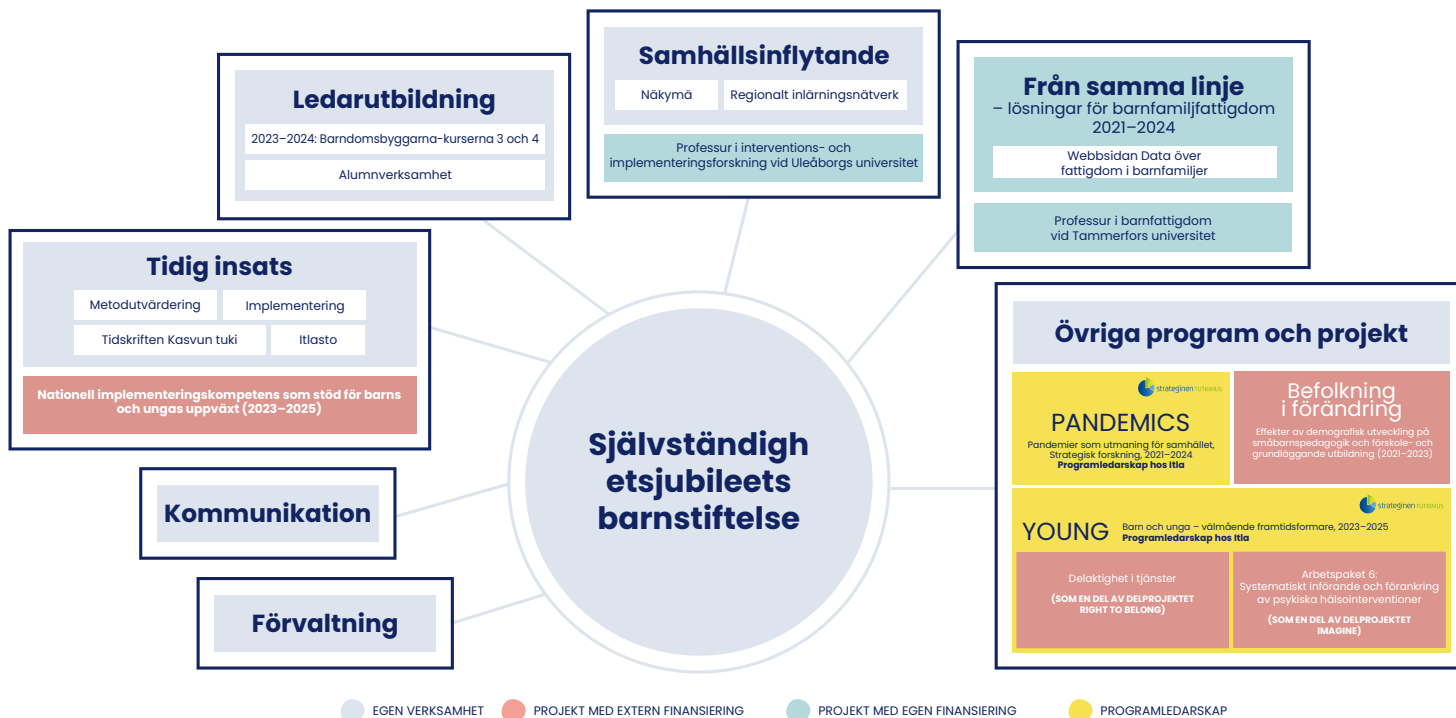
Samhällsinflytande

Näkymä

Regionalt inlärningsnätverk

Professur i interventions- och implementeringsforskning vid Uleåborgs universitet

Ledarutbildning

2023–2024: Barndomsbyggarna-kurserna 3 och 4

Alumnverksamhet

Från samma linje
– lösningar för barnfamiljfattigdom
2021–2024

Webbsidan Data över fattigdom i barnfamiljer

Professur i barnfattigdom vid Tammerfors universitet

Tidig insats

Metodutvärdering

Implementering

Tidskriften Kasvun tuki

Itlasto

Nationell implementeringskompetens som stöd för barns och ungas uppväxt (2023–2025)

Övriga program och projekt

strateginen tutkimus

PANDEMICS

Pandemier som utmaning för samhället, Strategisk forskning, 2021–2024
Programledarskap hos Itla

Befolkning i förändring

Effekter av demografisk utveckling på småbarnspedagogik och förskole- och grundläggande utbildning (2021–2023)

Självständighetsjubileets barnstiftelse

Kommunikation

Förvaltning

strateginen tutkimus

YOUNG

Barn och unga – välmående framtidsformare, 2023–2025
Programledarskap hos Itla

Delaktighet i tjänster

(SOM EN DEL AV DELPROJEKTET RIGHT TO BELONG)

Arbetspaket 6:
Systematiskt införande och förankring av psykiska hälsointerventioner

(SOM EN DEL AV DELPROJEKTET IMAGINE)

EGEN VERKSAMHET
PROJEKT MED EXTERN FINANSIERING
PROJEKT MED EGEN FINANSIERING
PROGRAMLEDARSKAP